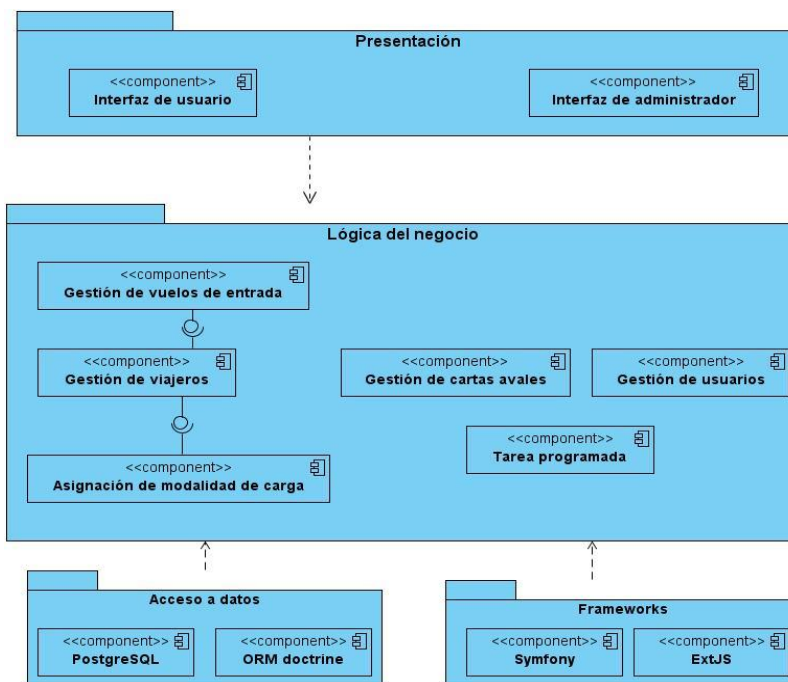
Presentación

<<component>>
Interfaz de usuario

<<component>>
Interfaz de administrador

Lógica del negocio

<<component>>
Gestión de vuelos de entrada

<<component>>
Gestión de viajeros

<<component>>
Asignación de modalidad de carga

<<component>>
Gestión de cartas avales

<<component>>
Gestión de usuarios

<<component>>
Tarea programada

Acceso a datos

<<component>>
PostgreSQL

<<component>>
ORM doctrine

Frameworks

<<component>>
Symfony

<<component>>
ExtJS